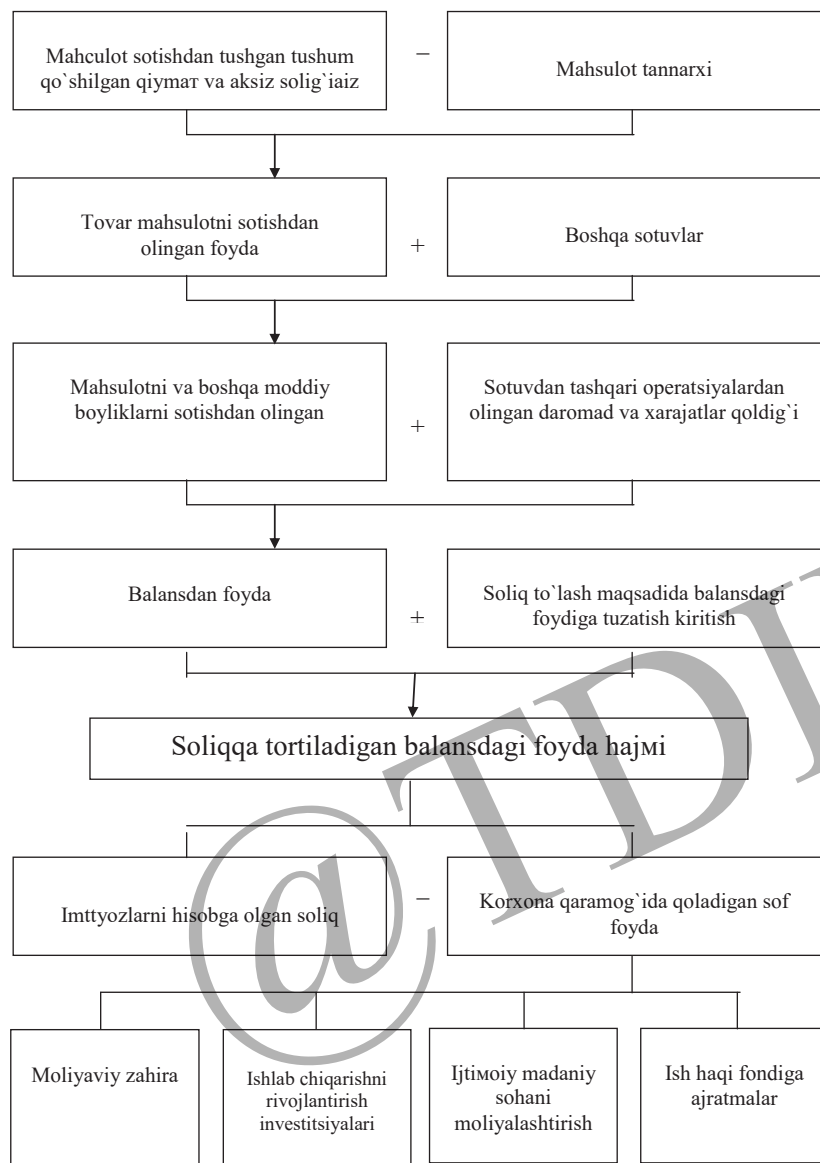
Mahculot sotishdan tushgan tushum qo`shilgan qiymaт va aksiz solig`iaiz

−

Mahsulot tannarxi

Tovar mahsulotni sotishdan olingan foyda

+

Boshqa sotuvlar

Mahsulotni va boshqa moddiy boyliklarni sotishdan olingan

+

Sotuvdan tashqari operatsiyalardan olingan daromad va xarajatlar qoldig`i

Balansdan foyda

+

Soliq to`lash maqsadida balansdagi foydiga tuzatish kiritish

Soliqqa tortiladigan balansdagi foyda hajмi

Imttyozlarni hisobga olgan soliq

−

Korxona qaramog`ida qoladigan sof foyda

Moliyaviy zahira

Ishlab chiqarishni rivojlantirish investitsiyalari

Ijtiмoiy madaniy sohani moliyalashtirish

Ish haqi fondiga ajratmalar

@TDI